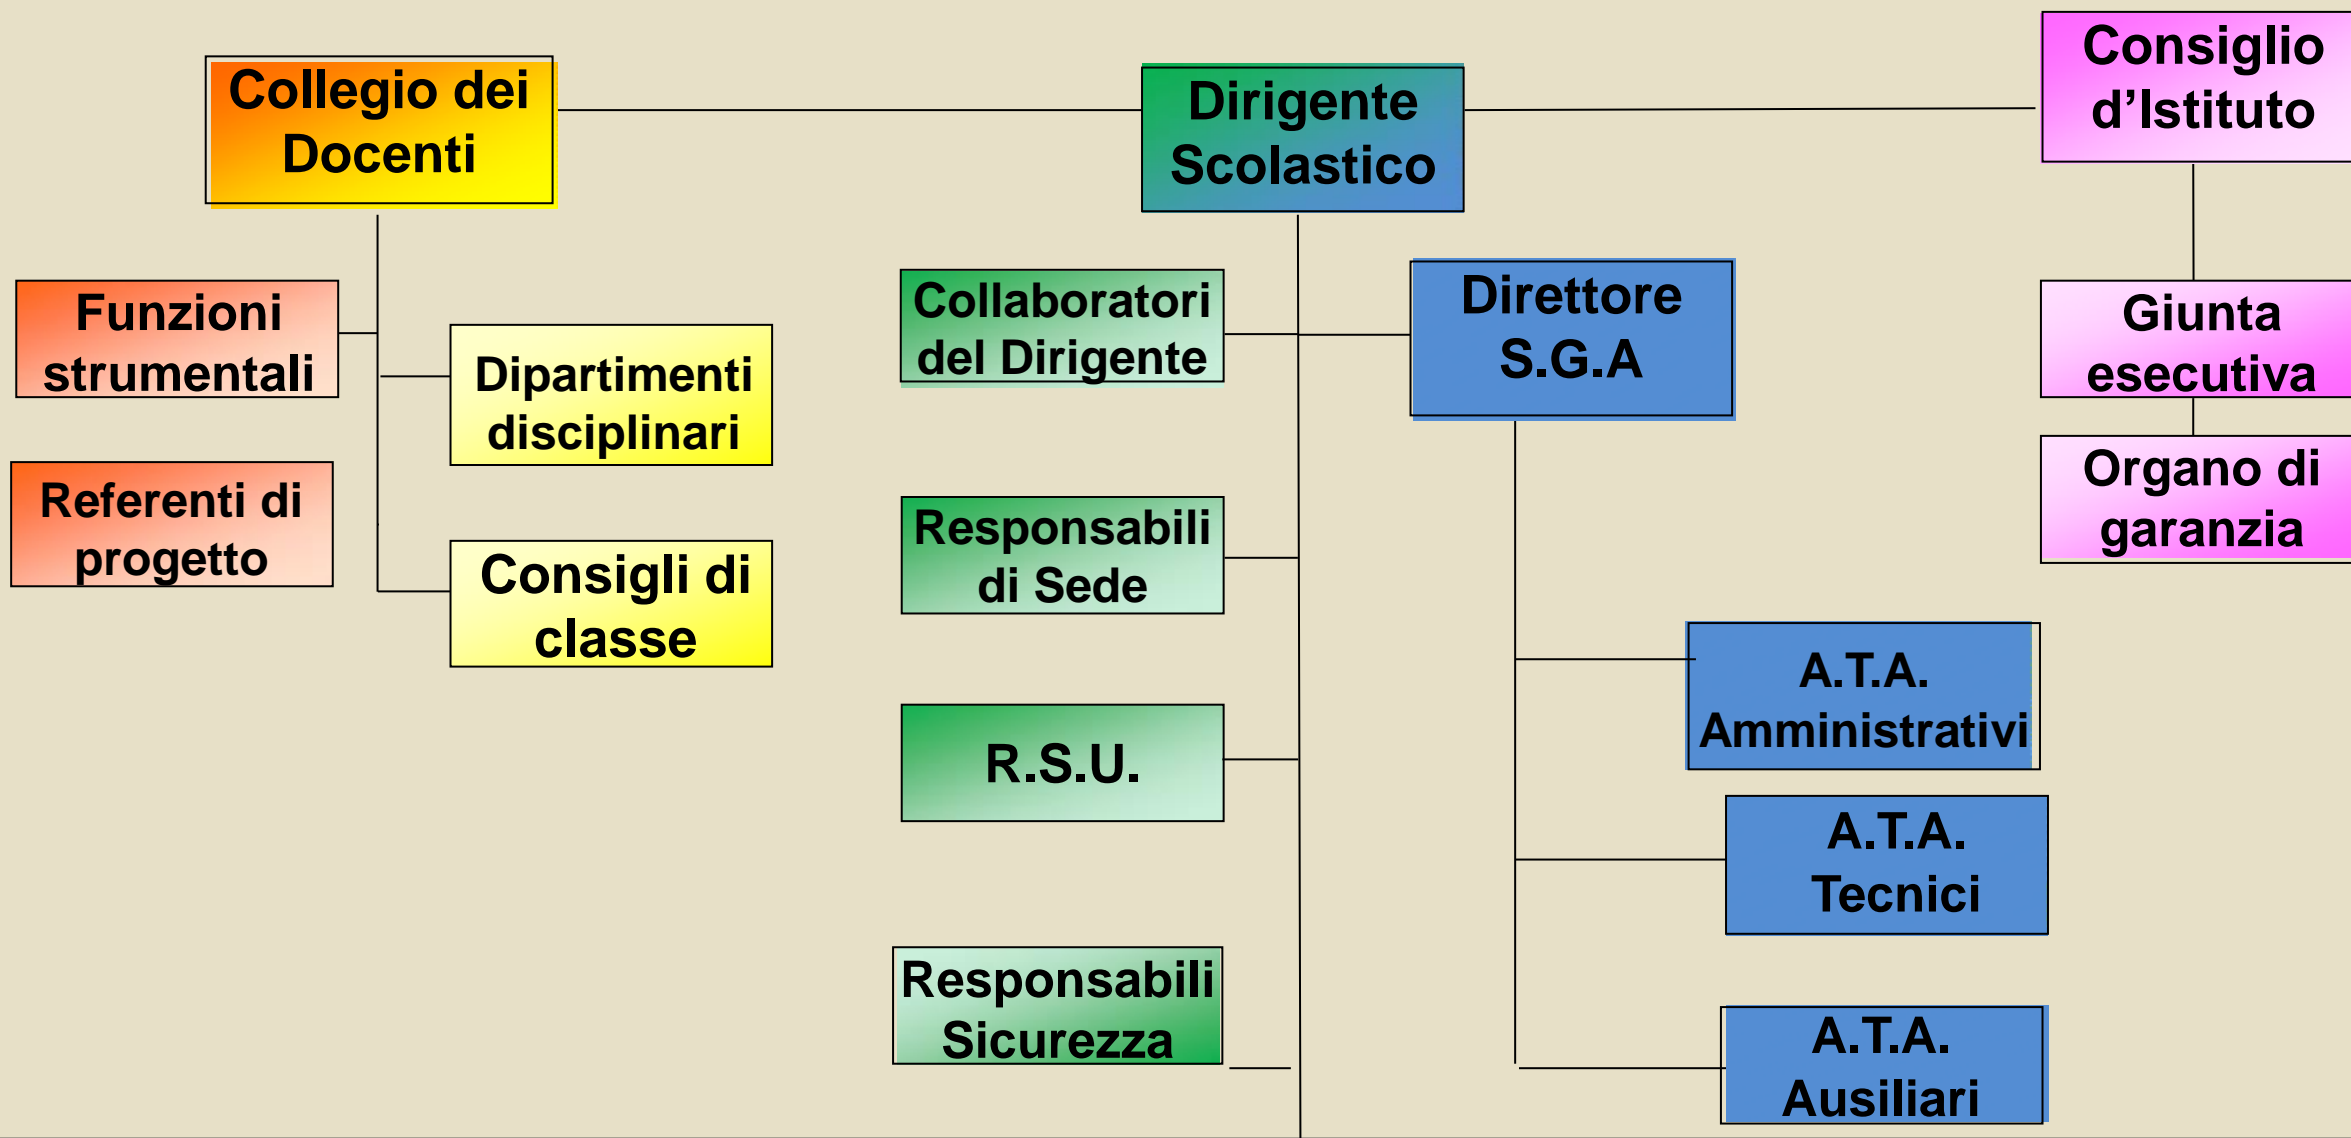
Collegio dei Docenti

Dirigente Scolastico

Consiglio d’Istituto

Funzioni strumentali

Dipartimenti disciplinari

Referenti di progetto

Consigli di classe

Collaboratori del Dirigente

Responsabili di Sede

R.S.U.

Responsabili Sicurezza

Direttore S.G.A

Giunta esecutiva

Organo di garanzia

A.T.A. Amministrativi

A.T.A. Tecnici

A.T.A. Ausiliari